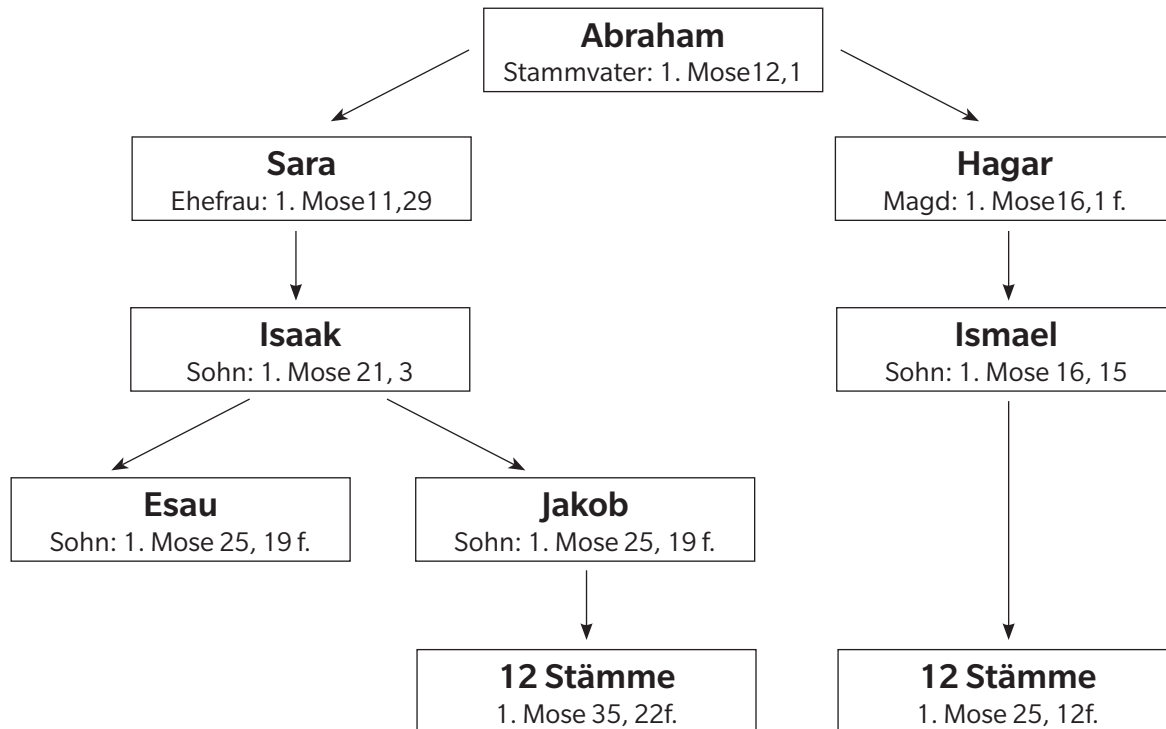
Abraham
Stammvater: 1. Mose12,1

Sara
Ehefrau: 1. Mose11,29

Hagar
Magd: 1. Mose16,1 f.

Isaak
Sohn: 1. Mose 21, 3

Ismael
Sohn: 1. Mose 16, 15

Esau
Sohn: 1. Mose 25, 19 f.

Jakob
Sohn: 1. Mose 25, 19 f.

12 Stämme
1. Mose 35, 22f.

12 Stämme
1. Mose 25, 12f.